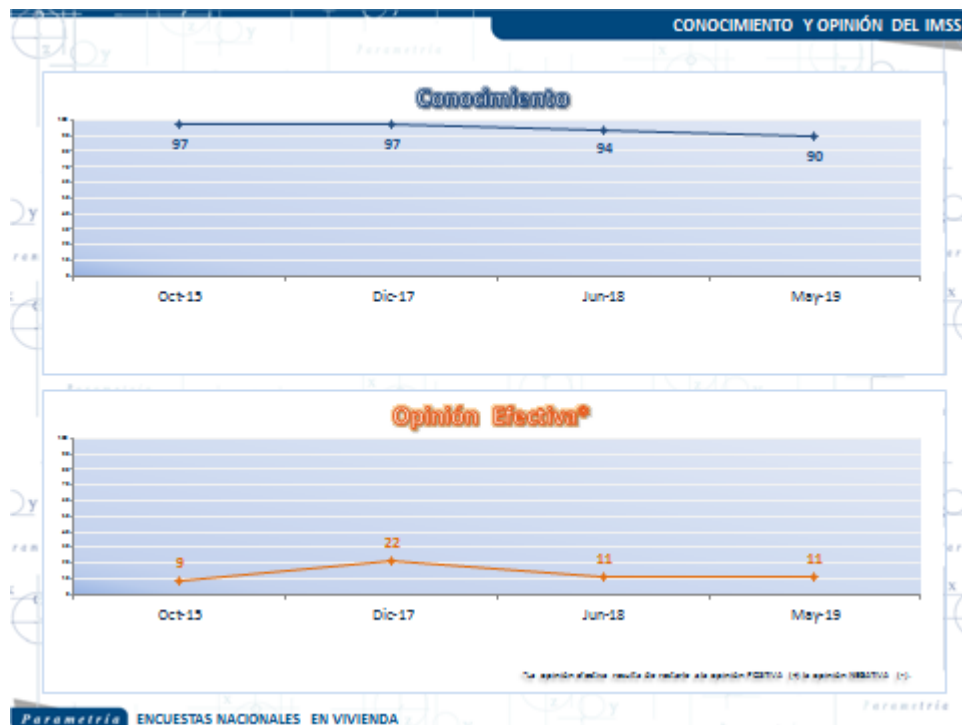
CONOCIMIENTO Y OPINIÓN DEL IMSS

Conocimiento

| Oct-15 | Dic-17 | Jun-18 | May-19 |
|---|---|---|---|
| 97 | 97 | 94 | 90 |

Opinión Efectiva*

| Oct-15 | Dic-17 | Jun-18 | May-19 |
|---|---|---|---|
| 9 | 22 | 11 | 11 |

*La opinión efectiva resulta de restarle a la opinión POSITIVA (+) la opinión NEGATIVA (-).

Parametría ENCUESTAS NACIONALES EN VIVIENDA